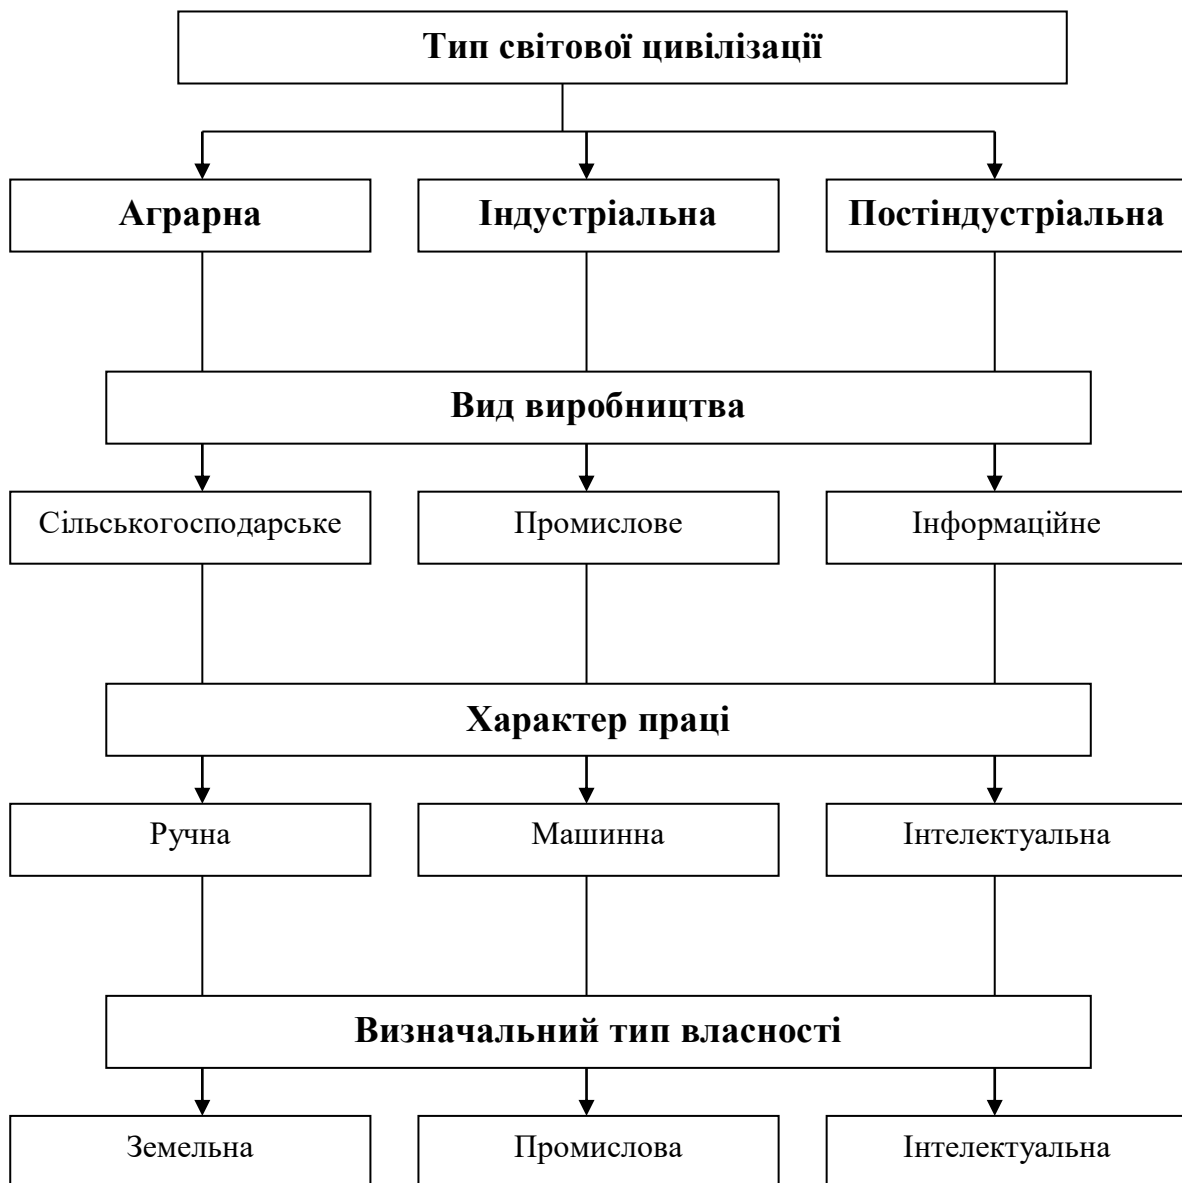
Тип світової цивілізації

Аграрна

Індустріальна

Постіндустріальна

Вид виробництва

Сільськогосподарське

Промислове

Інформаційне

Характер праці

Ручна

Машинна

Інтелектуальна

Визначальний тип власності

Земельна

Промислова

Інтелектуальна